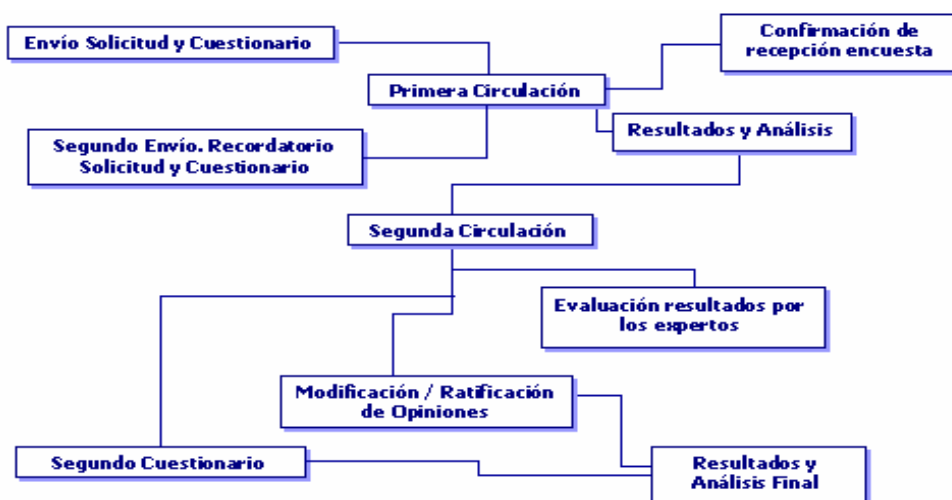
Envío Solicitud y Cuestionario

Confirmación de recepción encuesta

Primera Circulación

Segundo Envío. Recordatorio Solicitud y Cuestionario

Resultados y Análisis

Segunda Circulación

Evaluación resultados por los expertos

Modificación / Ratificación de Opiniones

Segundo Cuestionario

Resultados y Análisis Final